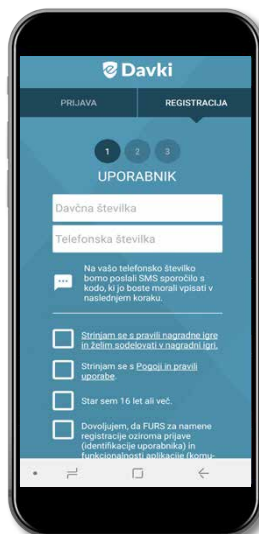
eDavki

PRIJAVA

REGISTRACIJA

1 2 3

UPORABNIK

Davčna številka

Telefonska številka

Na vašo telefonsko številko bomo poslali SMS sporočilo s kodo, ki jo boste morali vpisati v naslednjem koraku.

Strinjam se s pravili nagradne igre in želim sodelovati v nagradni igri.

Strinjam se s Pogoji in pravili uporabe.

Star sem 16 let ali več.

Dovoljujem, da FURS za namene registracije oziroma prijave (identifikacije uporabnika) in funkcionalnosti aplikacije (komu-